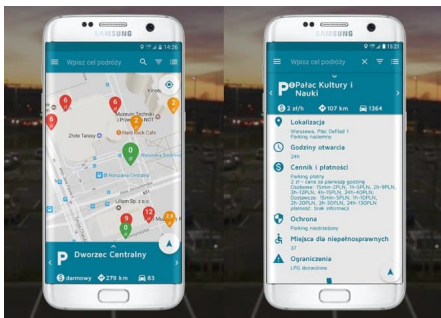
SAMSUNG

14:26

Wpisz cel podróży

Złote Tarasy

Muzeum Techniki

Hard Rock Cafe

Lilium Sp. z o.o.

Dworzec Centralny

darmowy 279 km 83

SAMSUNG

15:21

Wpisz cel podróży

Pałac Kultury i Nauki

3 zł/h 107 km 1364

Lokalizacja

Warszawa, Plac Defilad 1
Parking naziemny

Godziny otwarcia

24h

Cennik i płatności

Parking płatny
3 zł - cena za pierwszą godzinę
Dodatkowe: 15min-2PLN, 1h-5PLN, 2h-9PLN, 3h-12PLN, 4h-15PLN, 24h-40PLN,
Dodatkowe: 15min-5PLN, 1h-10PLN, 2h-20PLN, 3h-30PLN, 24h-130PLN
płatność: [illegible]

Ochrona

Parking niestrzeżony

Miejsca dla niepełnosprawnych

37

Ograniczenia

LPG dozwolone